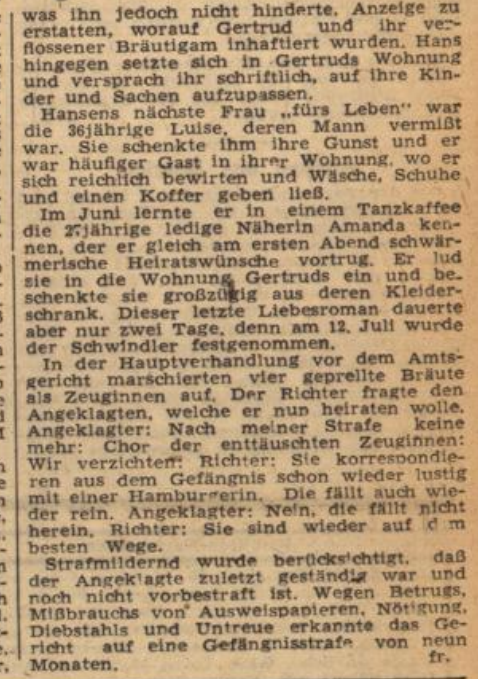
was ihn jedoch nicht hinderte, Anzeige zu erstatten, worauf Gertrud und ihr verflossener Bräutigam inhaftiert wurden. Hans hingegen setzte sich in Gertruds Wohnung und versprach ihr schriftlich, auf ihre Kinder und Sachen aufzupassen.

Hansens nächste Frau „fürs Leben" war die 36jährige Luise, deren Mann vermißt war. Sie schenkte ihm ihre Gunst und er war häufiger Gast in ihrer Wohnung, wo er sich reichlich bewirten und Wäsche, Schuhe und einen Koffer geben ließ.

Im Juni lernte er in einem Tanzkaffee die 27jährige ledige Näherin Amanda kennen, der er gleich am ersten Abend schwärmerische Heiratswünsche vortrug. Er lud sie in die Wohnung Gertruds ein und beschenkte sie großzügig aus deren Kleiderschrank. Dieser letzte Liebesroman dauerte aber nur zwei Tage, denn am 12. Juli wurde der Schwindler festgenommen.

In der Hauptverhandlung vor dem Amtsgericht marschierten vier geprellte Bräute als Zeuginnen auf. Der Richter fragte den Angeklagten, welche er nun heiraten wolle. Angeklagter: Nach meiner Strafe keine mehr: Chor der enttäuschten Zeuginnen: Wir verzichten! Richter: Sie korrespondieren aus dem Gefängnis schon wieder lustig mit einer Hamburgerin. Die fällt auch wieder rein. Angeklagter: Nein, die fällt nicht herein. Richter: Sie sind wieder auf d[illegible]m besten Wege.

Strafmildernd wurde berücksichtigt, daß der Angeklagte zuletzt geständig war und noch nicht vorbestraft ist. Wegen Betrugs, Mißbrauchs von Ausweispapieren, Nötigung, Diebstahls und Untreue erkannte das Gericht auf eine Gefängnisstrafe von neun Monaten. fr.